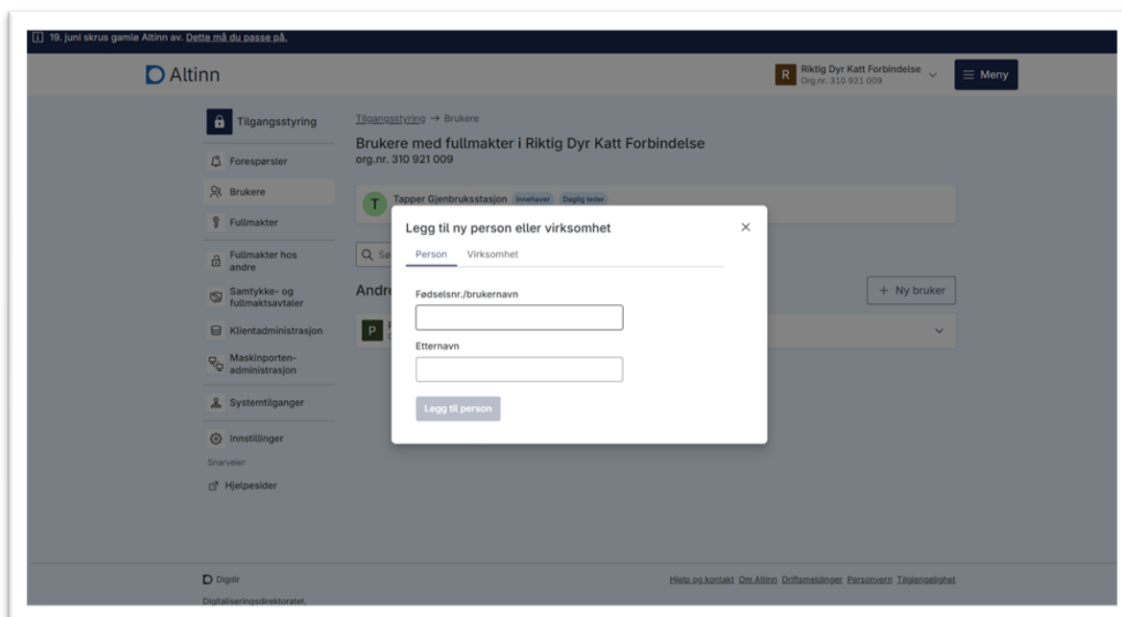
19. juni skrus gamle Altinn av. Dette må du passe på.

Altinn

R Riktig Dyr Katt Forbindelse
Org.nr. 310 921 009

Meny

Tilgangsstyring

Forespørsler

Brukere

Fullmakter

Fullmakter hos andre

Samtykke- og fullmaktsavtaler

Klientadministrasjon

Maskinporten-administrasjon

Systemtilganger

Innstillinger

Snarveier

Hjelpesider

Tilgangsstyring → Brukere

Brukere med fullmakter i Riktig Dyr Katt Forbindelse
org.nr. 310 921 009

T Tapper Gjenbruksstasjon Innehaver Daglig leder

Q Se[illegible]

Andr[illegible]

+ Ny bruker

P

Legg til ny person eller virksomhet

×

Person Virksomhet

Fødselsnr./brukernavn

Etternavn

Legg til person

Digdir

Digitaliseringsdirektoratet.

Hjelp og kontakt Om Altinn Driftsmeldinger Personvern Tilgjengelighet